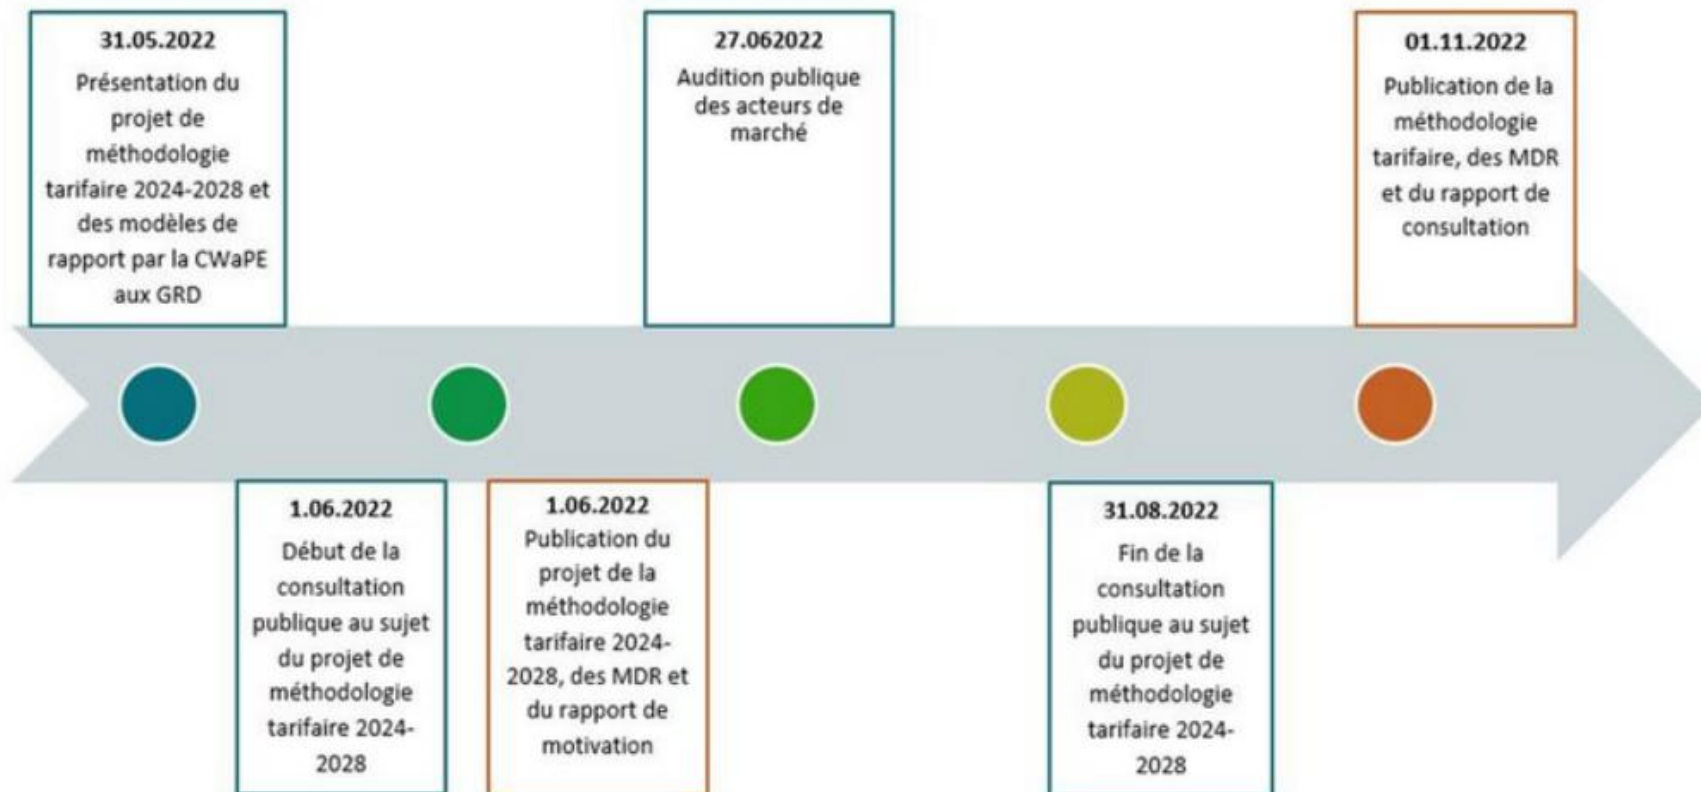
31.05.2022
Présentation du projet de méthodologie tarifaire 2024-2028 et des modèles de rapport par la CWaPE aux GRD

1.06.2022
Début de la consultation publique au sujet du projet de méthodologie tarifaire 2024-2028

1.06.2022
Publication du projet de la méthodologie tarifaire 2024-2028, des MDR et du rapport de motivation

27.062022
Audition publique des acteurs de marché

31.08.2022
Fin de la consultation publique au sujet du projet de méthodologie tarifaire 2024-2028

01.11.2022
Publication de la méthodologie tarifaire, des MDR et du rapport de consultation